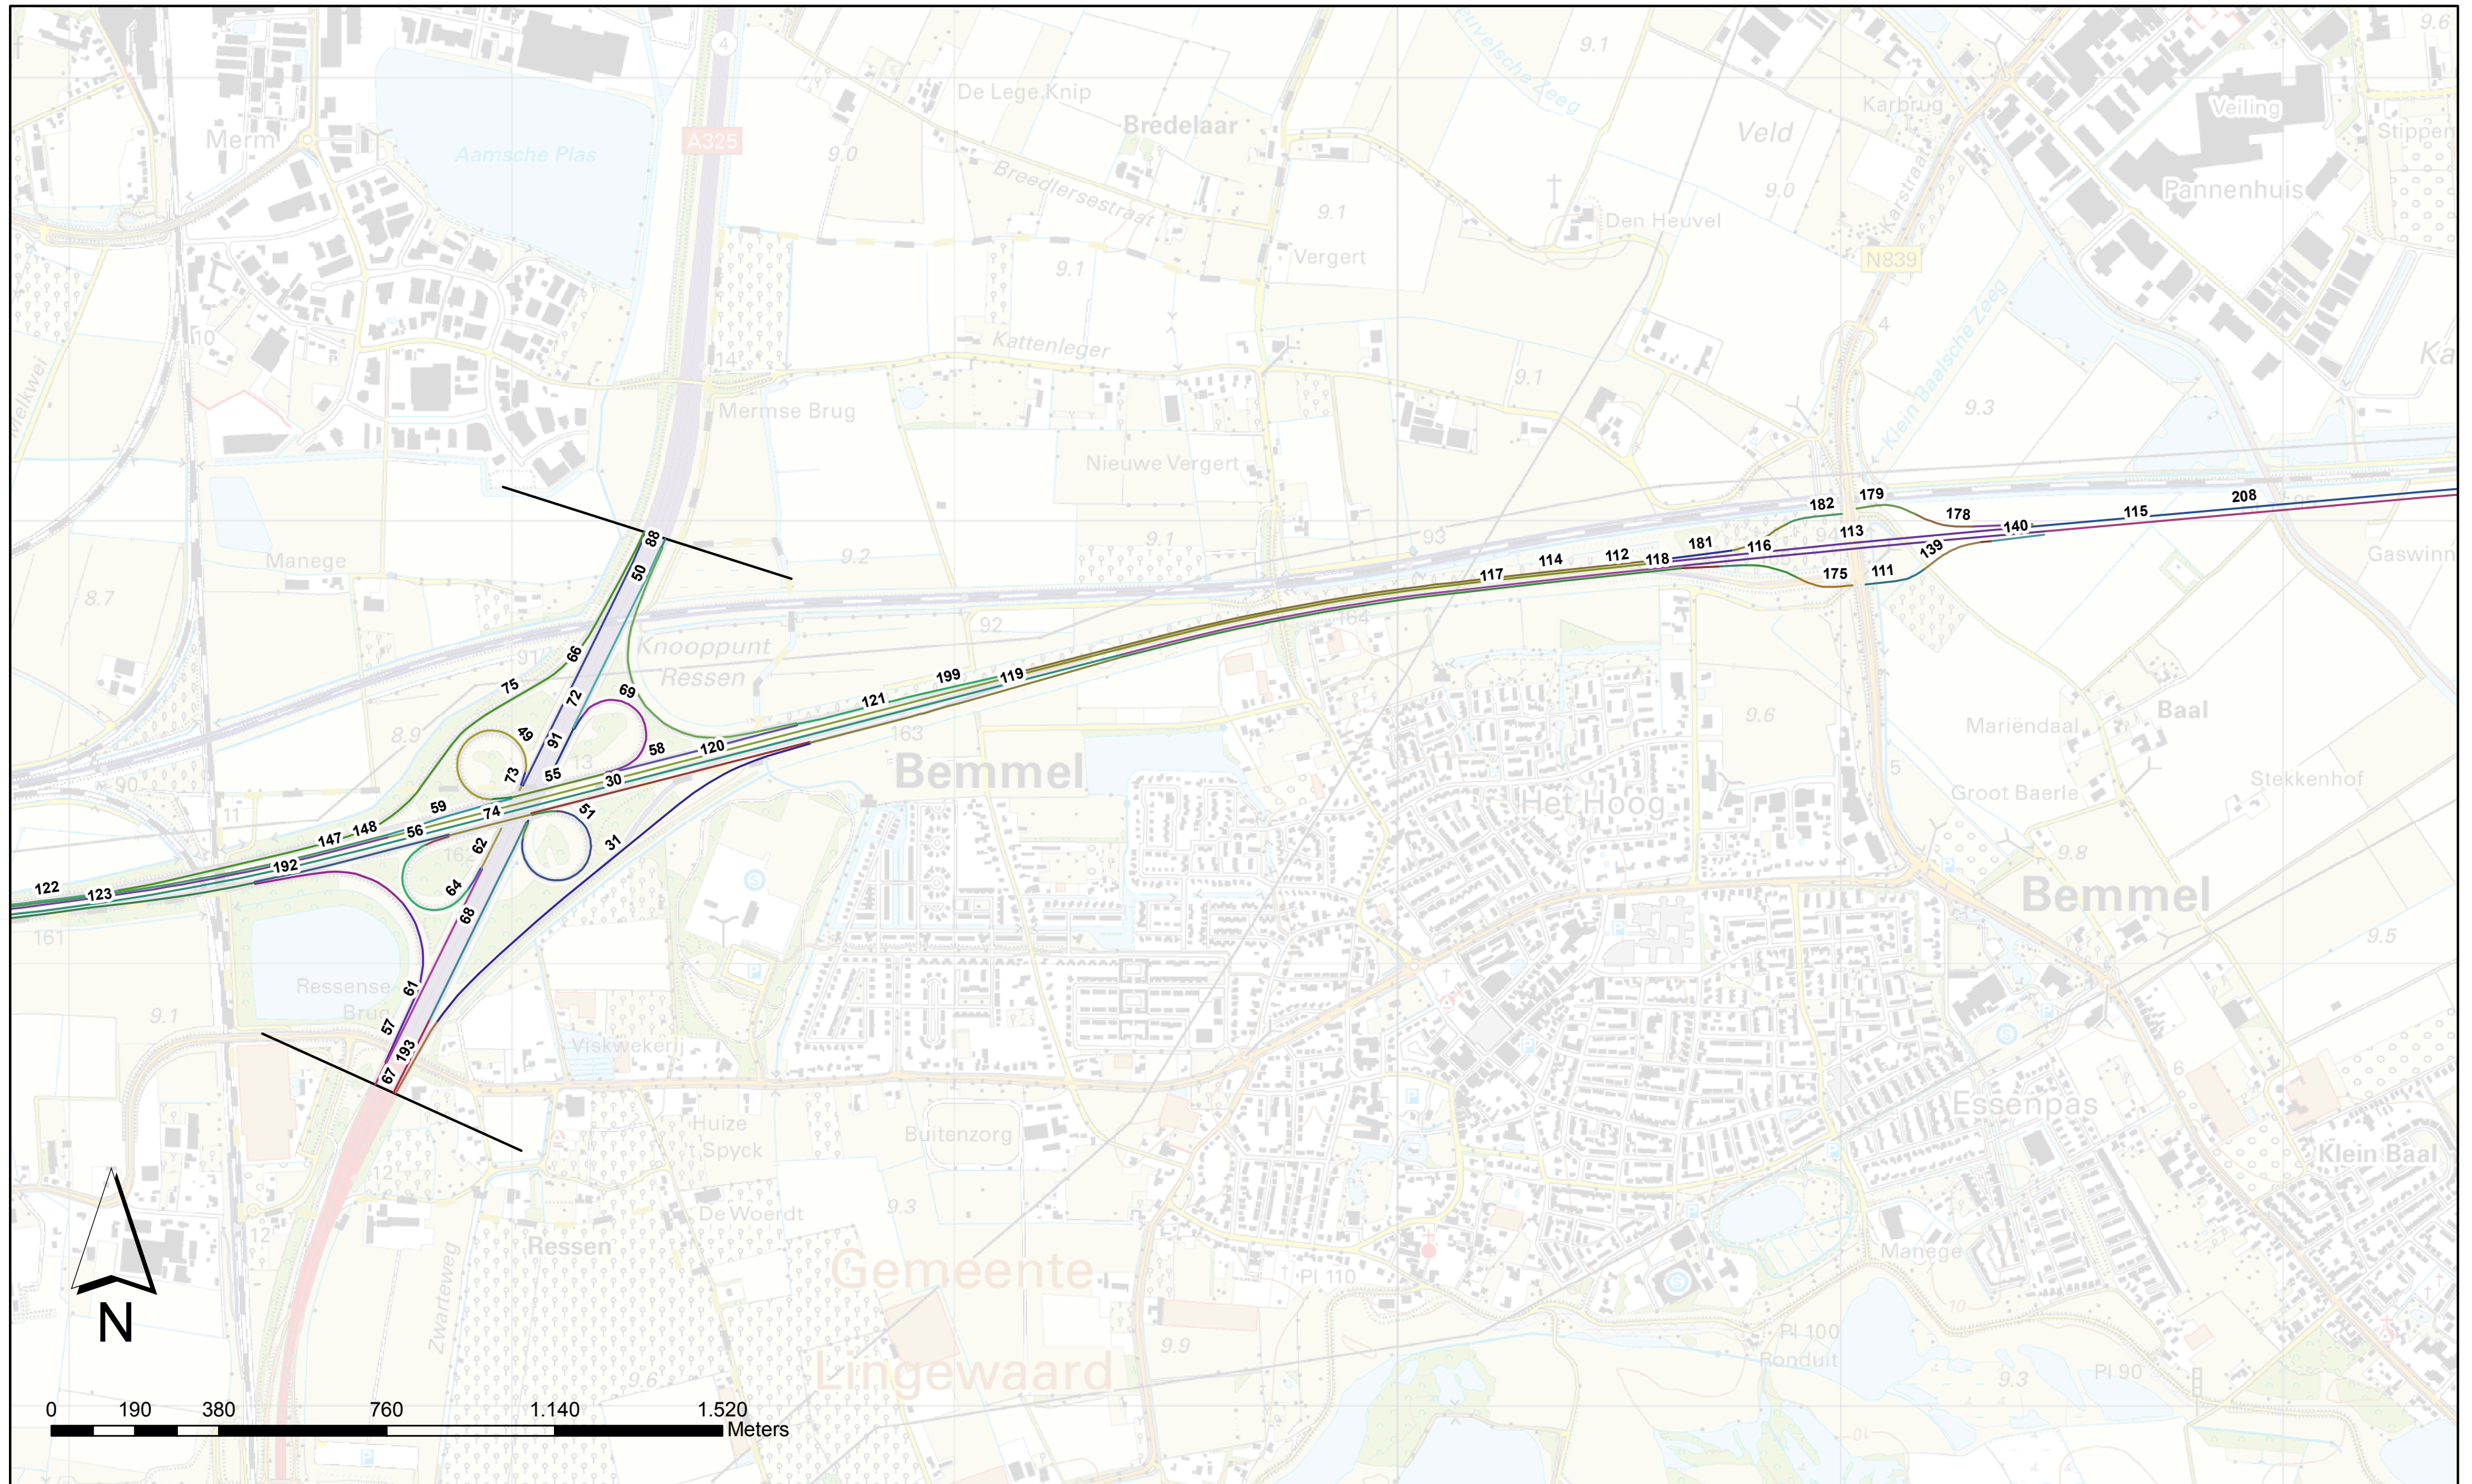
Merm
Aamsche Plas
A325
De Lege Knip
Bredelaar
Breedlersestraat
Veld
Karbrug
Veiling
Stippen
Pannenhuis
Den Heuvel
Vergert
N839
Kattenleger
Mermse Brug
Nieuwe Vergert
Klein Baalsche Zeeg
Manege
Knooppunt Ressen
Bemmel
Het Hoog
Mariëndaal
Baal
Groot Baerle
Stekkenhof
Bemmel
Ressense Brug
Viskwekerij
Huize Spyck
Buitenzorg
De Woerdt
Ressen
Gemeente Lingewaard
Essenpas
Klein Baal
Manege
Zwarteweg
PI 110
PI 100
Rondult
PI 90
Gaswinn
9.0
9.1
9.1
9.1
9.0
9.1
9.3
9.2
9.1
8.7
8.9
9.6
9.8
9.5
9.1
9.3
9.9
9.6
9.3
88
50
66
75
72
69
49
91
73
55
58
120
121
199
119
30
59
74
51
148
147
56
62
31
192
64
68
122
123
61
57
193
67
117
114
112
118
181
116
113
182
179
178
140
115
208
175
111
139
N
0
190
380
760
1.140
1.520
Meters